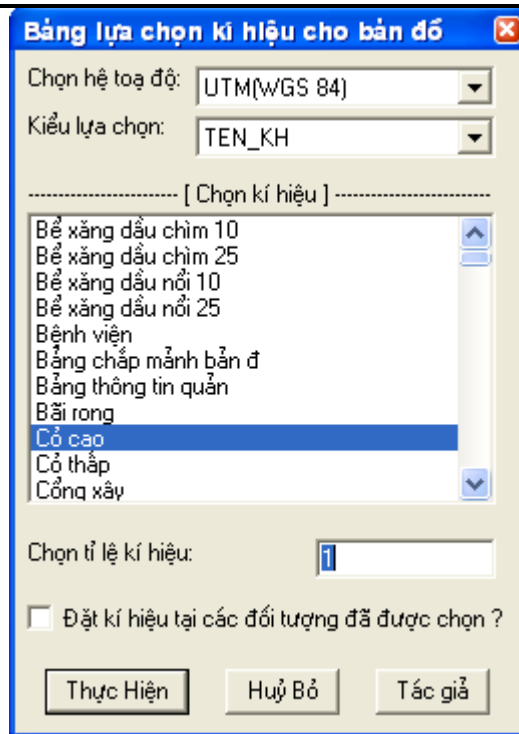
Bảng lựa chọn kí hiệu cho bản đồ

Chọn hệ toạ độ: UTM(WGS 84)

Kiểu lựa chọn: TEN_KH

------------------------ [ Chọn kí hiệu ] ------------------------

Bể xăng dầu chìm 10
Bể xăng dầu chìm 25
Bể xăng dầu nổi 10
Bể xăng dầu nổi 25
Bệnh viện
Bảng chắp mảnh bản đ
Bảng thông tin quản
Bãi rong
Cỏ cao
Cỏ thấp
Cổng xây

Chọn tỉ lệ kí hiệu: 1

Đặt kí hiệu tại các đối tượng đã được chọn ?

Thực Hiện
Huỷ Bỏ
Tác giả